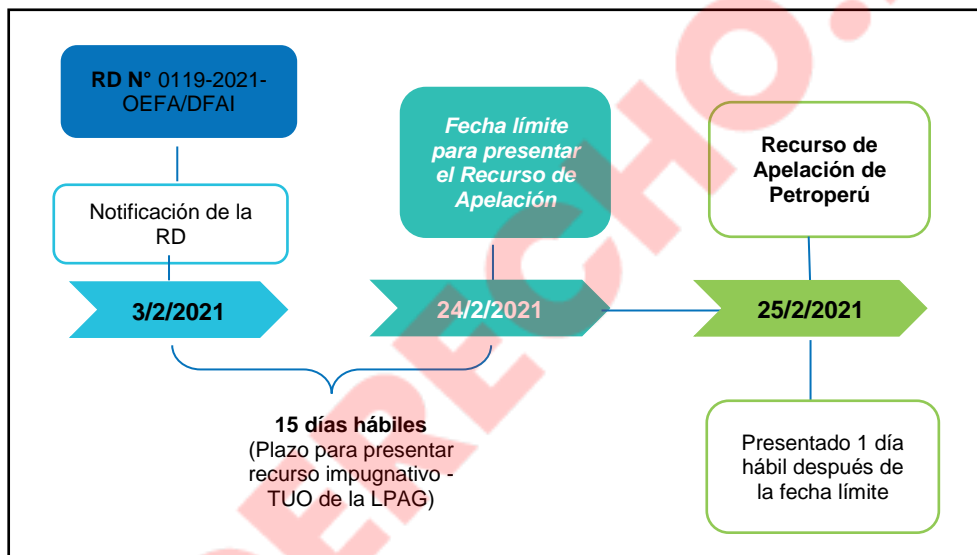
RD N° 0119-2021-OEFA/DFAI

Notificación de la RD

3/2/2021

Fecha límite para presentar el Recurso de Apelación

24/2/2021

Recurso de Apelación de Petroperú

25/2/2021

15 días hábiles
(Plazo para presentar recurso impugnativo - TUO de la LPAG)

Presentado 1 día hábil después de la fecha límite

DERECHO.